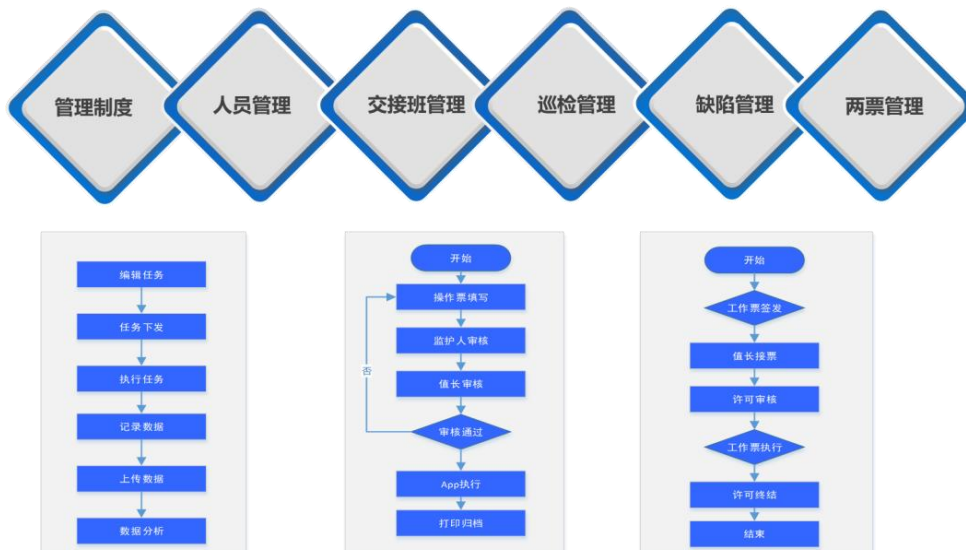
管理制度
人员管理
交接班管理
巡检管理
缺陷管理
两票管理

编辑任务
任务下发
执行任务
记录数据
上传数据
数据分析

开始
操作票填写
监护人审核
值长审核
否
审核通过
App执行
打印归档

开始
工作票签发
值长接票
许可审核
工作票执行
许可终结
结束